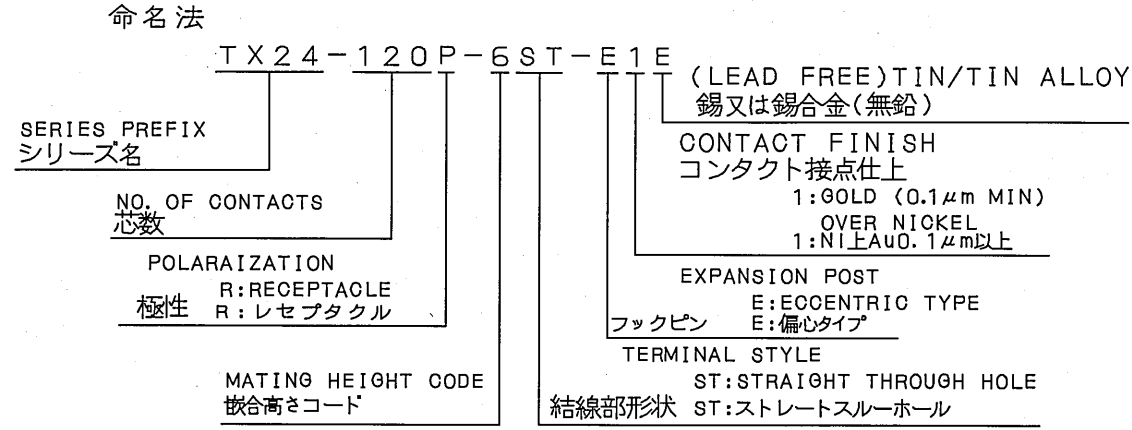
命名法

TX24-120P-6ST-E1E

(LEAD FREE)TIN/TIN ALLOY
錫又は錫合金(無鉛)

SERIES PREFIX
シリーズ名

CONTACT FINISH
コンタクト接点仕上
1:GOLD (0.1$\mu$m MIN)
OVER NICKEL
1:NI上Au0.1$\mu$m以上

NO. OF CONTACTS
芯数

POLARAIZATION
極性 R:RECEPTACLE
R:レセプタクル

EXPANSION POST
E:ECCENTRIC TYPE
フックピン E:偏心タイプ

TERMINAL STYLE
ST:STRAIGHT THROUGH HOLE
結線部形状 ST:ストレートスルーホール

MATING HEIGHT CODE
嵌合高さコード